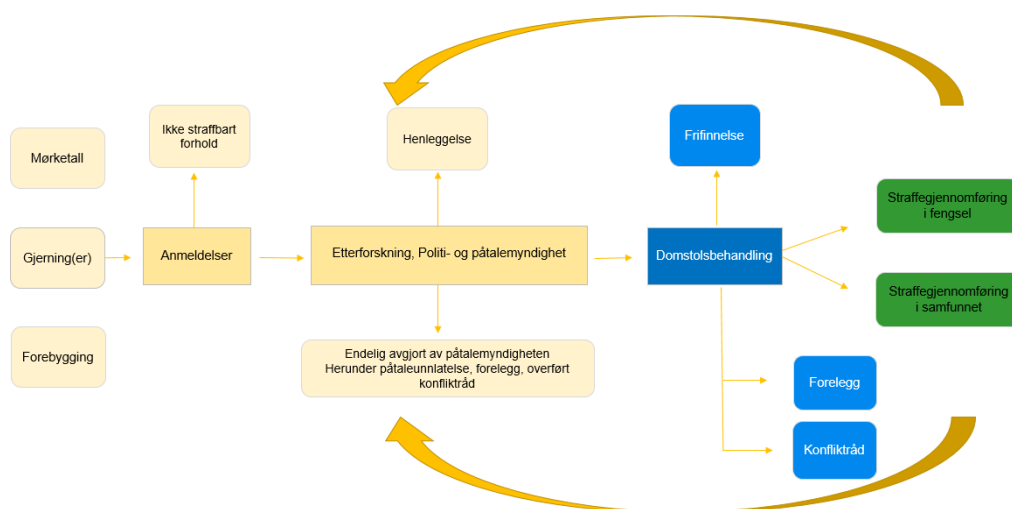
Mørketall

Gjerning(er)

Forebygging

Ikke straffbart forhold

Anmeldelser

Henleggelse

Etterforskning, Politi- og påtalemyndighet

Endelig avgjort av påtalemyndigheten
Herunder påtaleunnlatelse, forelegg, overført konfliktråd

Frifinnelse

Domstolsbehandling

Straffegjennomføring i fengsel

Straffegjennomføring i samfunnet

Forelegg

Konfliktråd